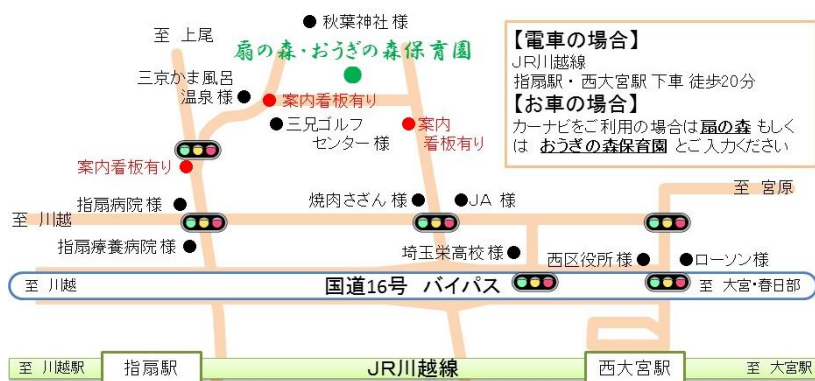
● 秋葉神社 様
至 上尾
扇の森・おうぎの森保育園
三京かま風呂 温泉 様 ●
● 案内看板有り
● 三兄ゴルフ センター 様
● 案内 看板有り
案内看板有り ●
指扇病院 様 ●
至 川越
指扇療養病院 様 ●
焼肉さざん 様 ●
● JA 様
埼玉栄高校 様 ●
西区役所 様 ●
● ローソン様
至 宮原
至 川越
国道16号 バイパス
至 大宮・春日部
至 川越駅
指扇駅
JR川越線
西大宮駅
至 大宮駅

【電車の場合】
JR川越線
指扇駅・西大宮駅 下車 徒歩20分
【お車の場合】
カーナビをご利用の場合は 扇の森 もしくは おうぎの森保育園 とご入力ください